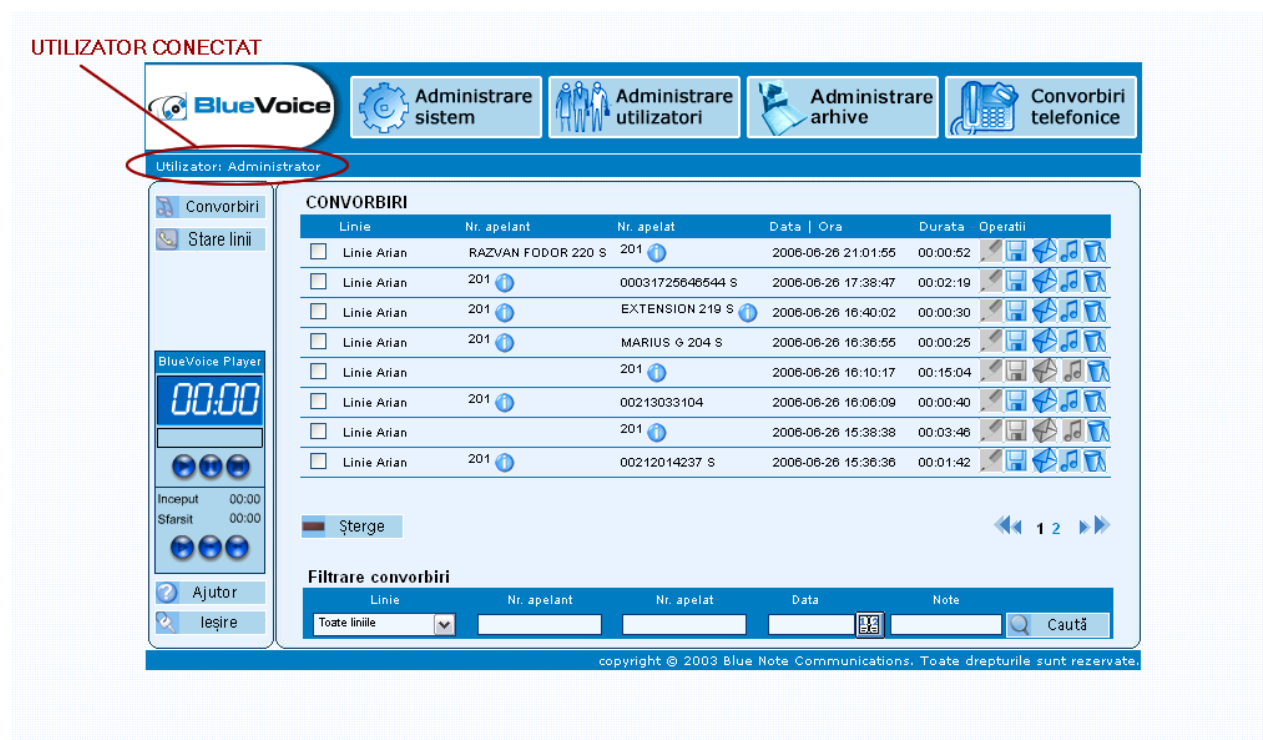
UTILIZATOR CONECTAT

BlueVoice

Administrare sistem

Administrare utilizatori

Administrare arhive

Convorbiri telefonice

Utilizator: Administrator

Convorbiri

Stare linii

BlueVoice Player

00:00

Inceput 00:00

Sfarsit 00:00

Ajutor

Iesire

CONVORBIRI

| | Linie | Nr. apelant | Nr. apelat | Data \| Ora | Durata | Operatii |
|---|---|---|---|---|---|---|
| | Linie Arian | RAZVAN FODOR 220 S | 201 | 2006-06-26 21:01:55 | 00:00:52 | |
| | Linie Arian | 201 | 00031725646544 S | 2006-06-26 17:38:47 | 00:02:19 | |
| | Linie Arian | 201 | EXTENSION 219 S | 2006-06-26 16:40:02 | 00:00:30 | |
| | Linie Arian | 201 | MARIUS G 204 S | 2006-06-26 16:36:55 | 00:00:25 | |
| | Linie Arian | | 201 | 2006-06-26 16:10:17 | 00:15:04 | |
| | Linie Arian | 201 | 00213033104 | 2006-06-26 16:06:09 | 00:00:40 | |
| | Linie Arian | | 201 | 2006-06-26 15:38:38 | 00:03:46 | |
| | Linie Arian | 201 | 00212014237 S | 2006-06-26 15:36:36 | 00:01:42 | |

Șterge

1 2

Filtrare convorbiri

| Linie | Nr. apelant | Nr. apelat | Data | Note |
|---|---|---|---|---|
| Toate liniile | | | | |

Caută

copyright © 2003 Blue Note Communications. Toate drepturile sunt rezervate.